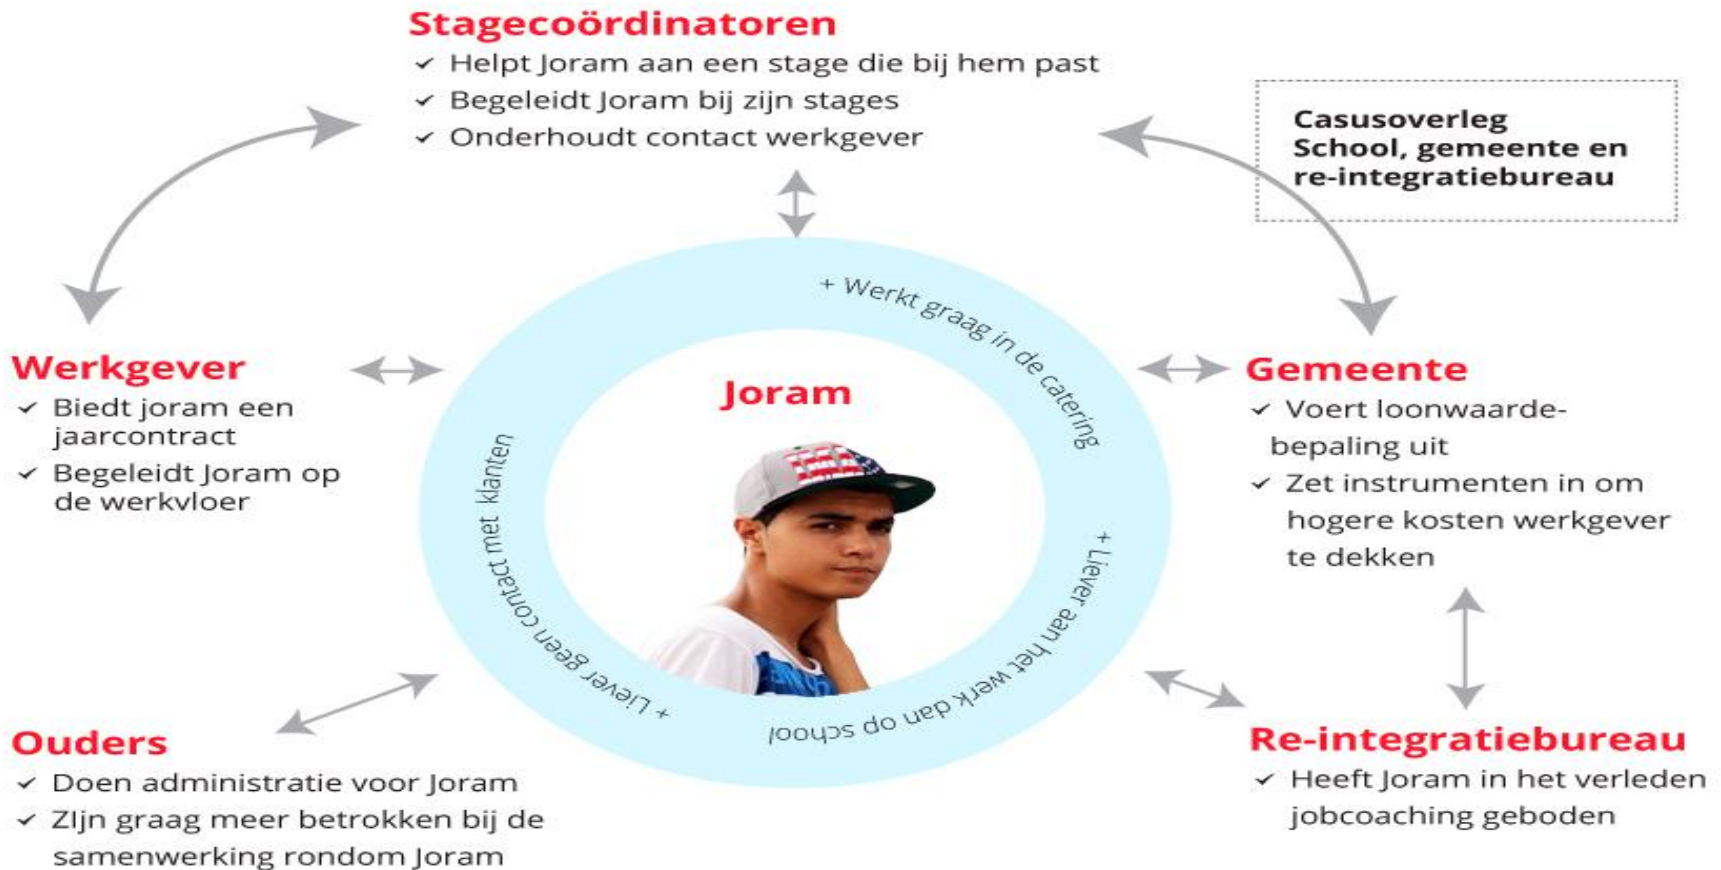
Stagecoördinatoren
✓ Helpt Joram aan een stage die bij hem past
✓ Begeleidt Joram bij zijn stages
✓ Onderhoudt contact werkgever

Casusoverleg School, gemeente en re-integratiebureau

Werkgever
✓ Biedt joram een jaarcontract
✓ Begeleidt Joram op de werkvloer

Joram

+ Werkt graag in de catering
+ Liever aan het werk dan op school
+ Liever geen contact met klanten

Gemeente
✓ Voert loonwaardebepaling uit
✓ Zet instrumenten in om hogere kosten werkgever te dekken

Ouders
✓ Doen administratie voor Joram
✓ ZIjn graag meer betrokken bij de samenwerking rondom Joram

Re-integratiebureau
✓ Heeft Joram in het verleden jobcoaching geboden